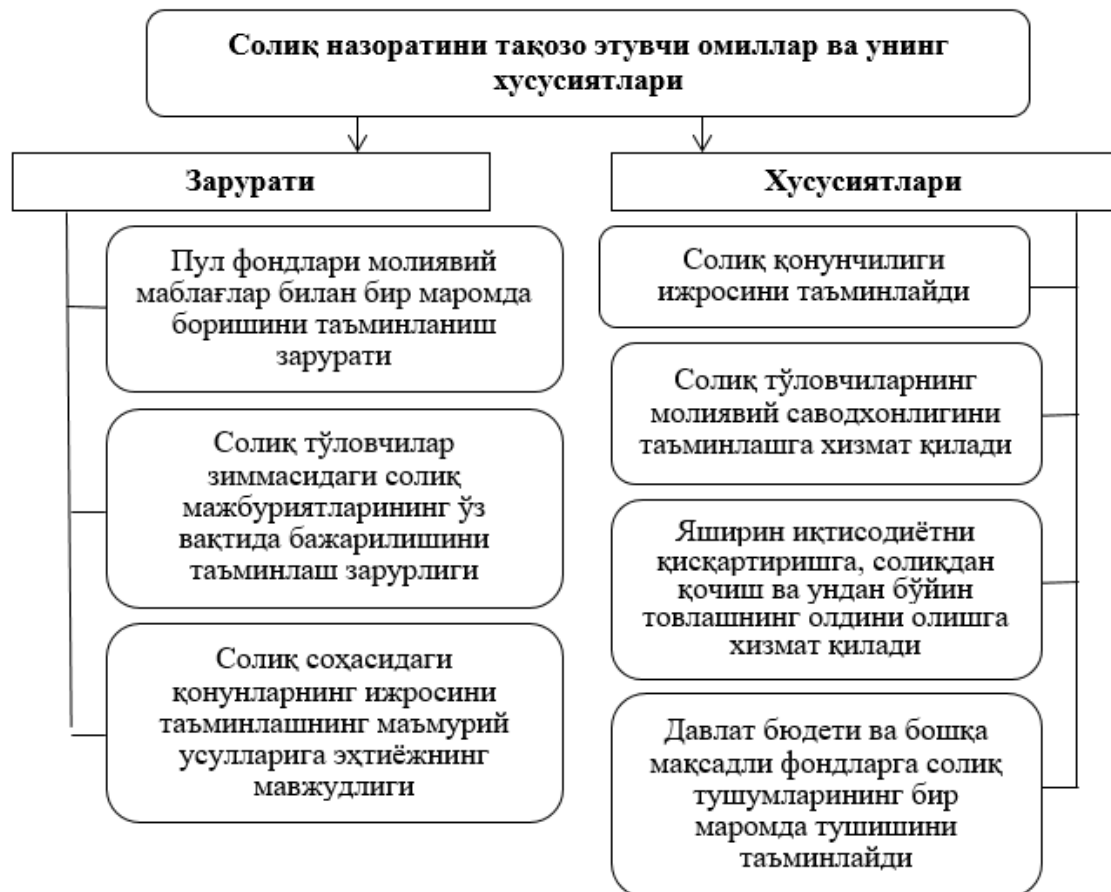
Солиқ назоратини тақозо этувчи омиллар ва унинг хусусиятлари

Зарурати

Пул фондлари молиявий маблағлар билан бир маромда боришини таъминланиш зарурати

Солиқ тўловчилар зиммасидаги солиқ мажбуриятларининг ўз вақтида бажарилишини таъминлаш зарурлиги

Солиқ соҳасидаги қонунларнинг ижросини таъминлашнинг маъмурий усулларига эҳтиёжнинг мавжудлиги

Хусусиятлари

Солиқ қонунчилиги ижросини таъминлайди

Солиқ тўловчиларнинг молиявий саводхонлигини таъминлашга хизмат қилади

Яширин иқтисодиётни қисқартиришга, солиқдан қочиш ва ундан бўйин товлашнинг олдини олишга хизмат қилади

Давлат бюдети ва бошқа мақсадли фондларга солиқ тушумларининг бир маромда тушишини таъминлайди